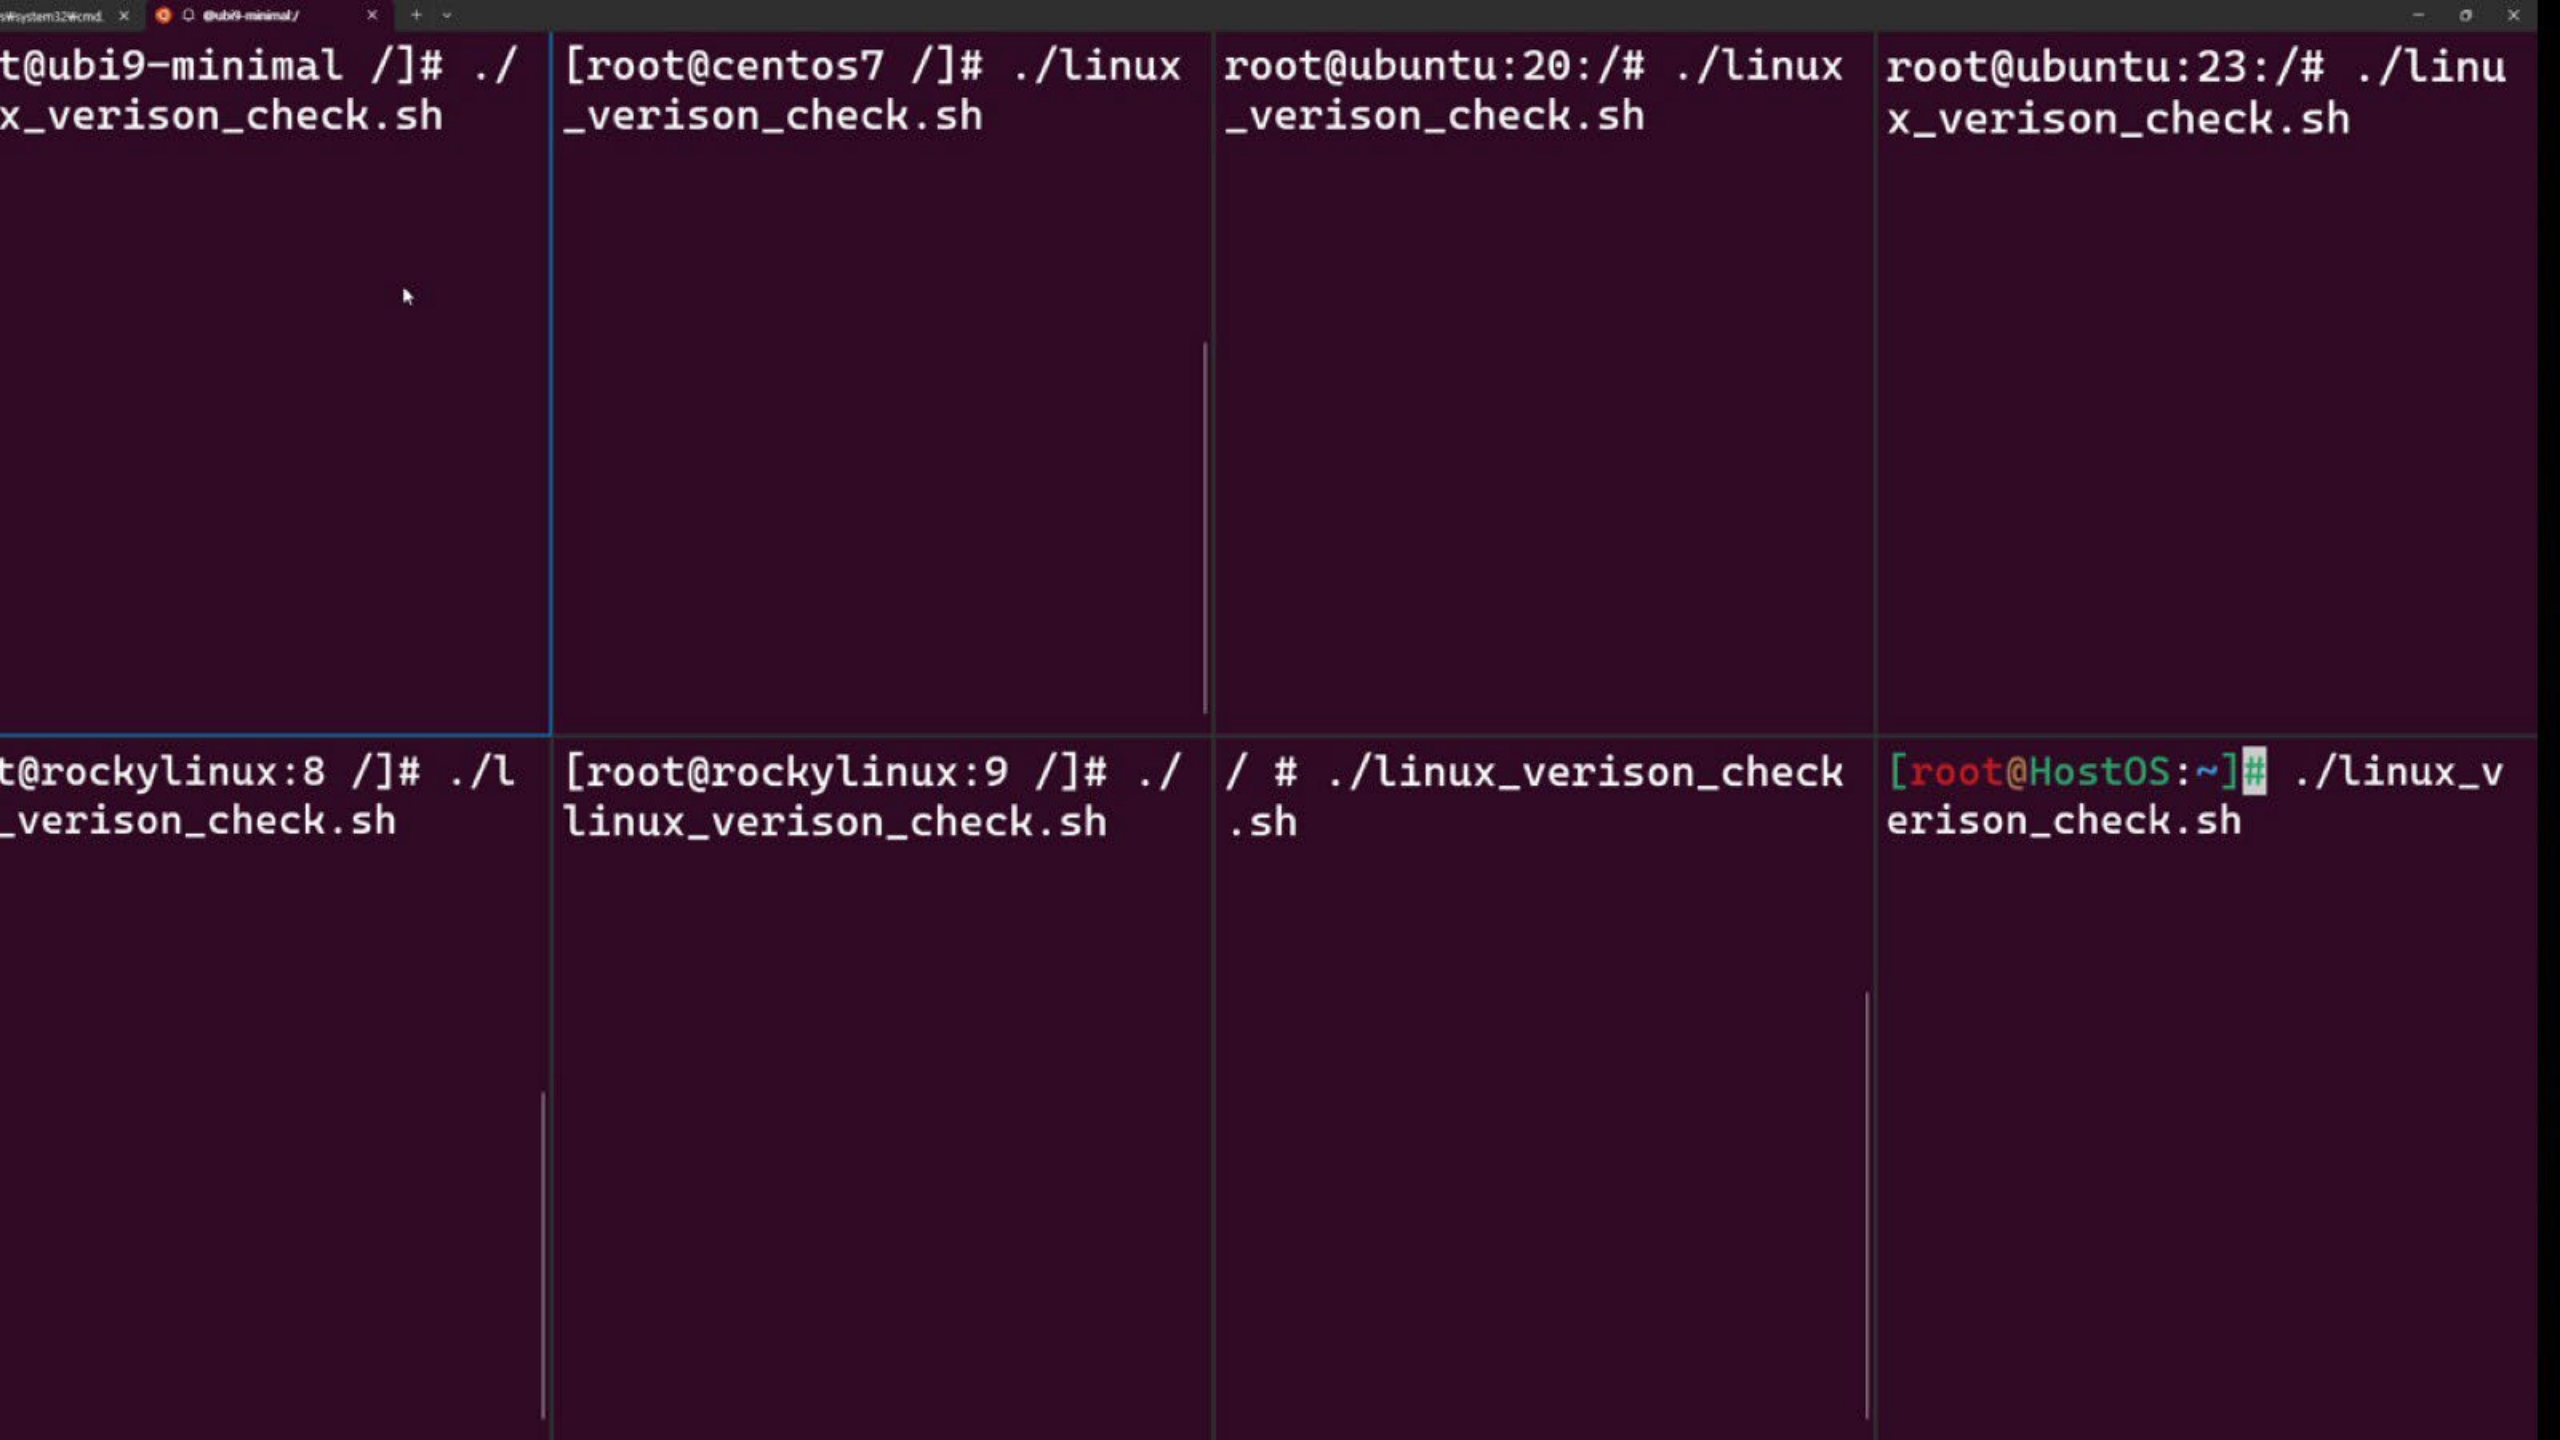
s¥system32¥cmd. ×
@ubi9-minimal:/ ×
+ ⌄

t@ubi9-minimal /]# ./x_verison_check.sh

[root@centos7 /]# ./linux_verison_check.sh

root@ubuntu:20:/# ./linux_verison_check.sh

root@ubuntu:23:/# ./linux_verison_check.sh

t@rockylinux:8 /]# ./l_verison_check.sh

[root@rockylinux:9 /]# ./linux_verison_check.sh

/ # ./linux_verison_check.sh

[root@HostOS:~]# ./linux_verison_check.sh